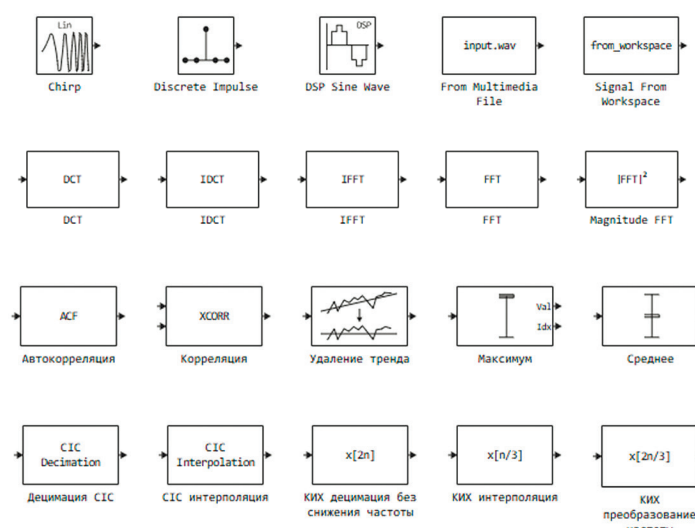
Lin

Chirp

Discrete Impulse

DSP

DSP Sine Wave

input.wav

From Multimedia File

from_workspace

Signal From Workspace

DCT

DCT

IDCT

IDCT

IFFT

IFFT

FFT

FFT

$|FFT|^2$

Magnitude FFT

ACF

Автокорреляция

XCORR

Корреляция

Удаление тренда

Val

Idx

Максимум

Среднее

CIC Decimation

Децимация CIC

CIC Interpolation

CIC интерполяция

x[2n]

КИХ децимация без снижения частоты

x[n/3]

КИХ интерполяция

x[2n/3]

КИХ преобразование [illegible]